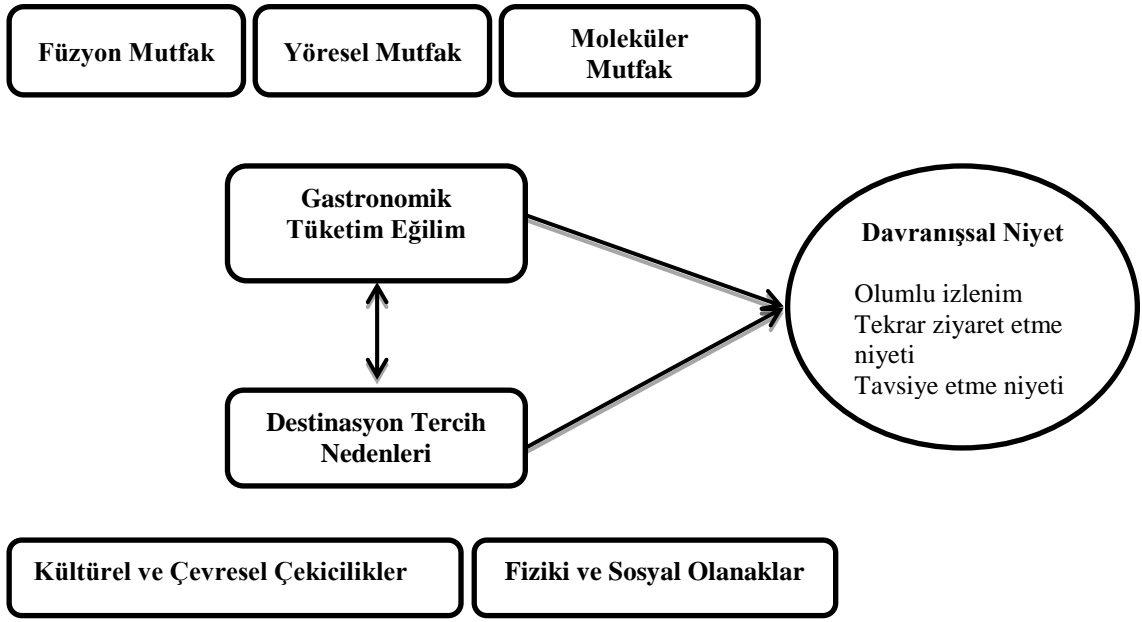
Füzyon Mutfak

Yöresel Mutfak

Moleküler Mutfak

Gastronomik Tüketim Eğilim

Davranışsal Niyet

Olumlu izlenim
Tekrar ziyaret etme niyeti
Tavsiye etme niyeti

Destinasyon Tercih Nedenleri

Kültürel ve Çevresel Çekicilikler

Fiziki ve Sosyal Olanaklar